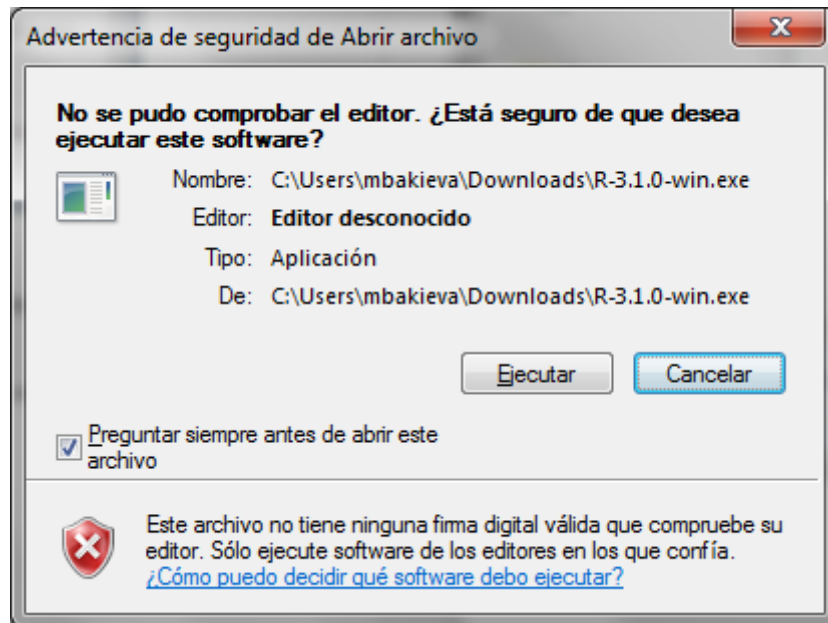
Advertencia de seguridad de Abrir archivo

No se pudo comprobar el editor. ¿Está seguro de que desea ejecutar este software?

Nombre: C:\Users\mbakieva\Downloads\R-3.1.0-win.exe

Editor: Editor desconocido

Tipo: Aplicación

De: C:\Users\mbakieva\Downloads\R-3.1.0-win.exe

Ejecutar

Cancelar

Preguntar siempre antes de abrir este archivo

Este archivo no tiene ninguna firma digital válida que compruebe su editor. Sólo ejecute software de los editores en los que confía. ¿Cómo puedo decidir qué software debo ejecutar?